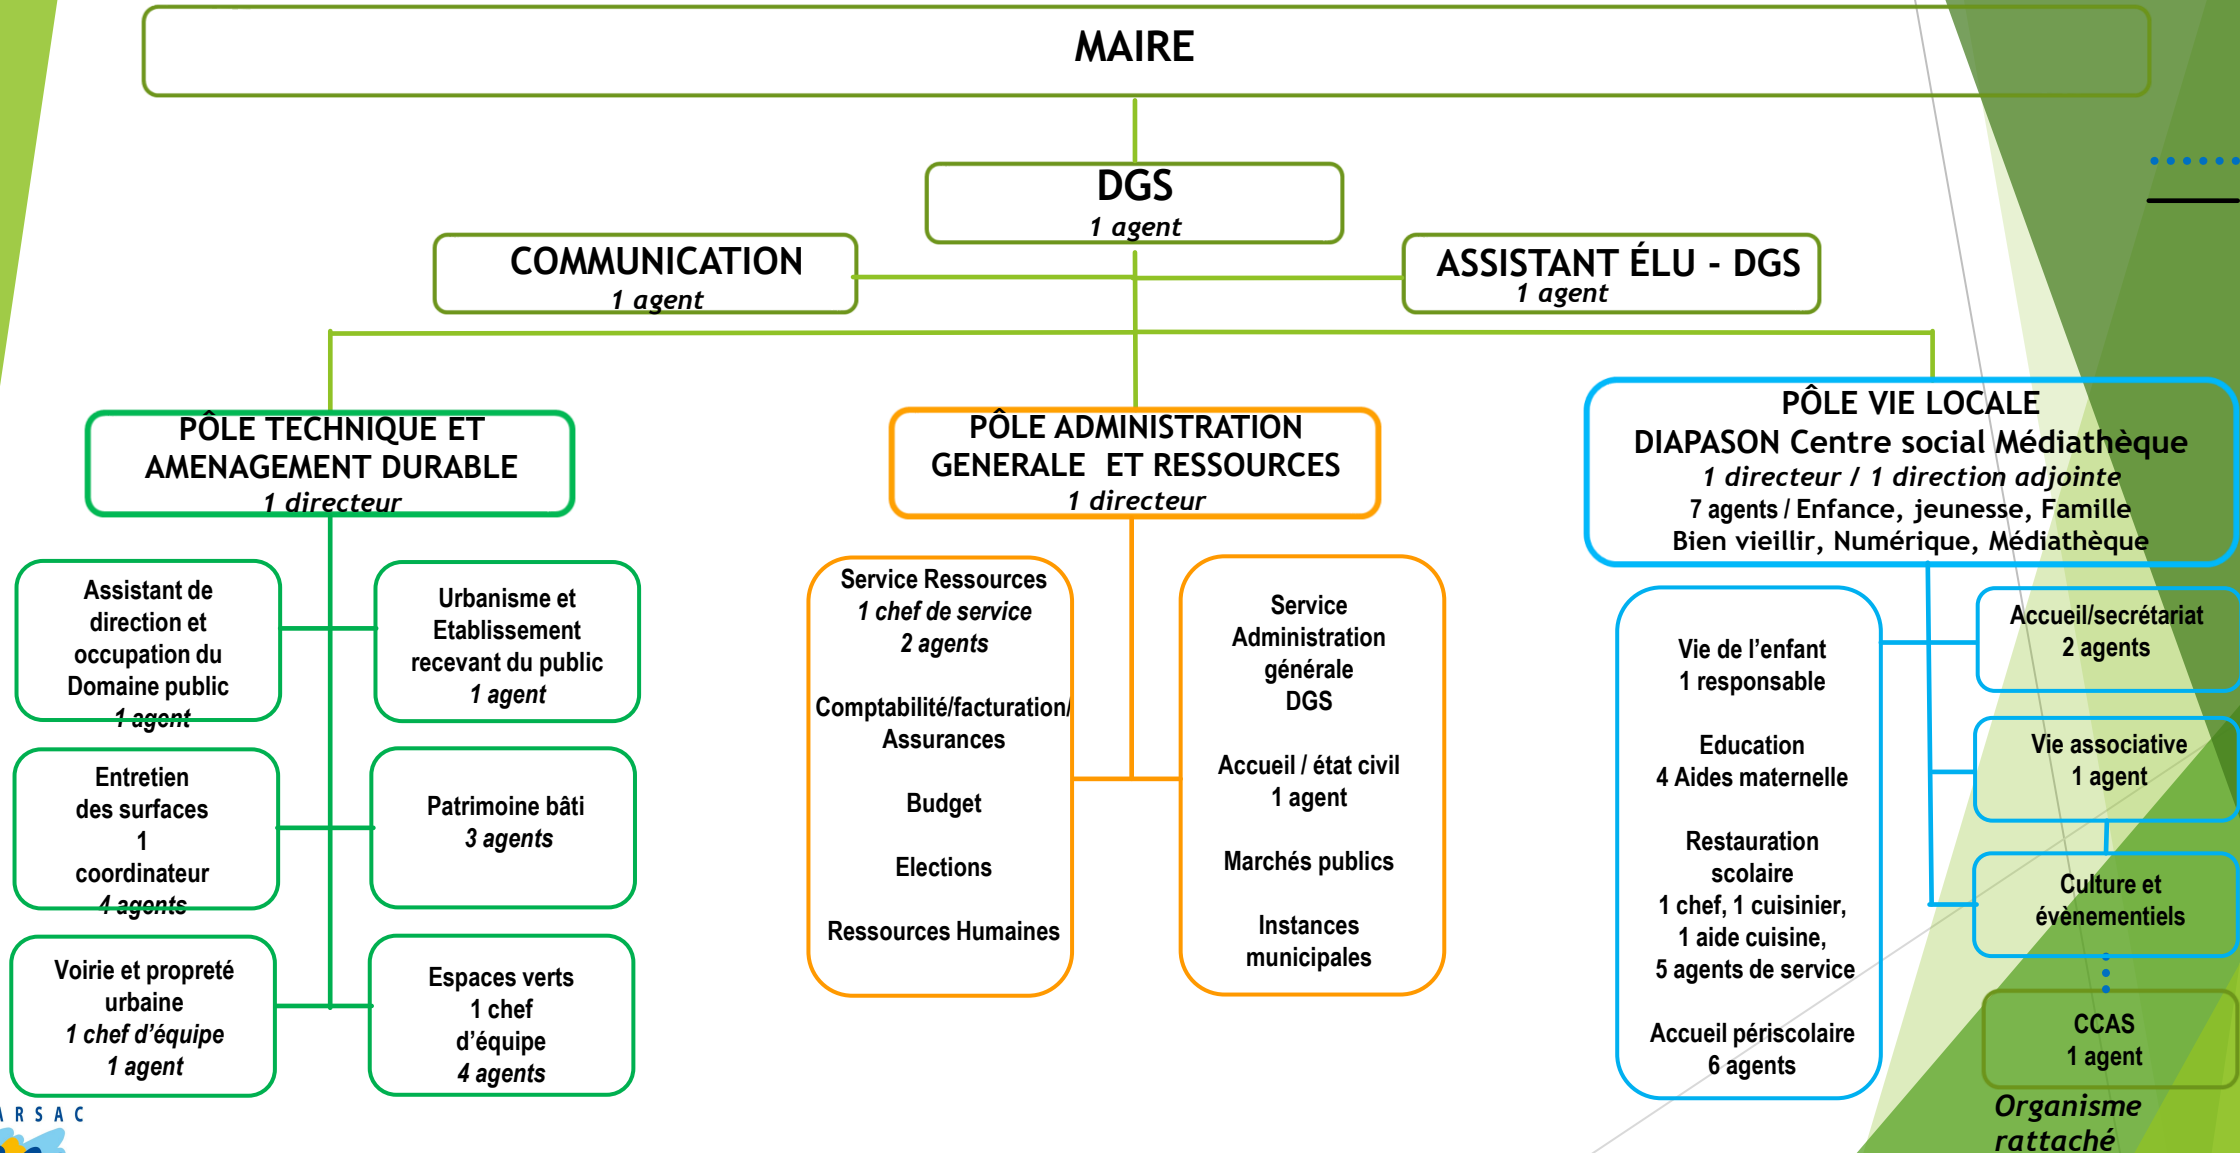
MAIRE

DGS
1 agent

COMMUNICATION
1 agent

ASSISTANT ÉLU - DGS
1 agent

PÔLE TECHNIQUE ET AMENAGEMENT DURABLE
1 directeur

PÔLE ADMINISTRATION GENERALE ET RESSOURCES
1 directeur

PÔLE VIE LOCALE
DIAPASON Centre social Médiathèque
1 directeur / 1 direction adjointe
7 agents / Enfance, jeunesse, Famille
Bien vieillir, Numérique, Médiathèque

Assistant de direction et occupation du Domaine public
1 agent

Urbanisme et Etablissement recevant du public
1 agent

Entretien des surfaces
1 coordinateur
4 agents

Patrimoine bâti
3 agents

Voirie et propreté urbaine
1 chef d'équipe
1 agent

Espaces verts
1 chef d'équipe
4 agents

Service Ressources
1 chef de service
2 agents

Comptabilité/facturation/ Assurances

Budget

Elections

Ressources Humaines

Service Administration générale DGS

Accueil / état civil
1 agent

Marchés publics

Instances municipales

Vie de l'enfant
1 responsable

Education
4 Aides maternelle

Restauration scolaire
1 chef, 1 cuisinier, 1 aide cuisine, 5 agents de service

Accueil périscolaire
6 agents

Accueil/secrétariat
2 agents

Vie associative
1 agent

Culture et évènementiels

CCAS
1 agent

Organisme rattaché

RSAC